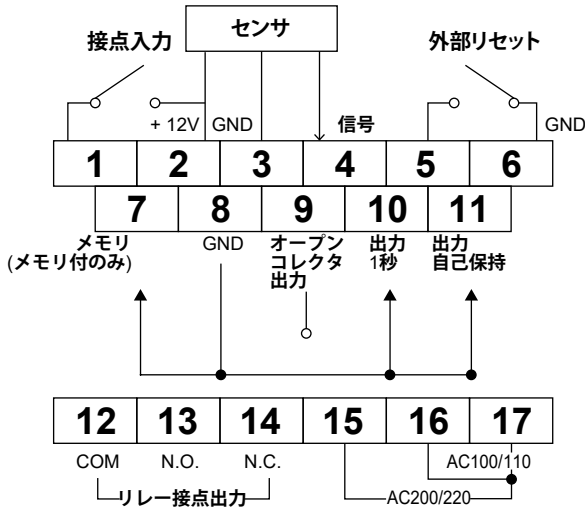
センサ

接点入力

外部リセット

+ 12V GND

信号

GND

| 1 | 2 | 3 | 4 | 5 | 6 |
|---|---|---|---|---|---|

| 7 | 8 | 9 | 10 | 11 |
|---|---|---|---|---|

メモリ
(メモリ付のみ)

GND

オープン
コレクタ
出力

出力
1秒

出力
自己保持

| 12 | 13 | 14 | 15 | 16 | 17 |
|---|---|---|---|---|---|

COM N.O. N.C.

リレー接点出力

AC100/110

AC200/220